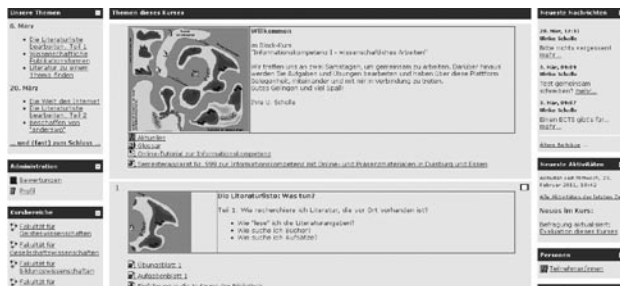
Unsere Themen

6. März

- Die Literaturliste bearbeiten, Teil 1
- Wissenschaftliche Publikationsformen
- Literatur zu einem Thema finden

20. März

- Die Welt des Internet
- Die Literaturliste bearbeiten, Teil 2
- Beschaffen von "anderswo"

... und (fast) zum Schluss ...

Administration

Bewertungen
Profil

Kursbereiche

Fakultät für Geisteswissenschaften
Fakultät für Gesellschaftswissenschaften
Fakultät für Bildungswissenschaften
Fakultät für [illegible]

Themen dieses Kurses

Willkommen

im Stadt-Kurs "Informationskompetenz I - wissenschaftliches Arbeiten"

Wir treffen uns an zwei Samstagen, um gemeinsam zu arbeiten. Darüber hinaus werden Sie Aufgaben und Übungen bearbeiten und haben über diese Plattform Gelegenheit, miteinander und mit mir in Verbindung zu treten.
Gutes Gelingen und viel Spaß!

Ina U. Scholle

Aktuelles
Glossar
Online-Tutorial zur Informationskompetenz
Seminarapparat bei VW zur Informationskompetenz bei Online- und Präsenzveranstaltungen in Duisburg und Essen

1

Die Literaturliste: Was tun?

Teil 1. Wie recherchiere ich Literatur, die vor Ort vorhanden ist?

- Wie "lese" ich die Literaturangaben?
- Wie suche ich Bücher?
- Wie suche ich Aufsätze?

Übungsblatt 1
Aufgabenblatt 1
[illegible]

Neueste Nachrichten

28. Mai, 13:01
Ulrike Scholle
Bitte nichts vergessen! mehr...

2. Mai, 09:09
Ulrike Scholle
Text gennungen schreiben? mehr...

2. Mai, 09:07
Ulrike Scholle
Einen ECTS gibt's für... mehr...

Ältere Beiträge ...

Neueste Aktivitäten

Aktivitäten seit Mittwoch, 23. Februar 2011, 10:42
Alle Aktivitäten des Kurses ...

Neues im Kurs:

Befragung aktualisiert: Evaluation dieses Kurses

Personen

Teilnehmer/innen